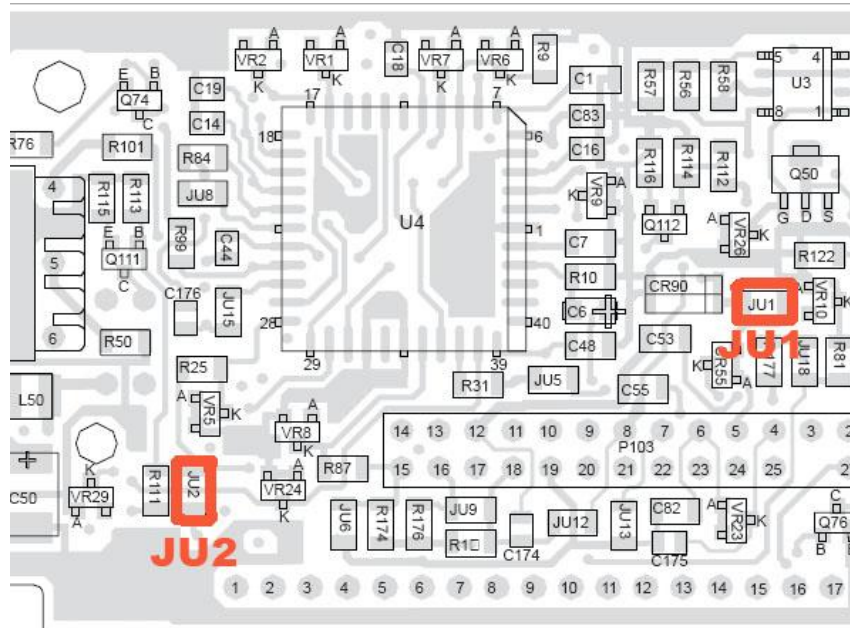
VR2 A K
VR1 A K
C18
VR7 A K
VR6 A K
R9
C1
R57
R56
R58
5 4
U3
8 1
E B
Q74
C
C19
C14
17
7
R76
R101
R84
18
6
C83
C16
R116
R114
R112
Q50
G D S
4
R115
R113
JU8
VR9 K A
U4
Q112
A VR26 K
E B
Q111
C
R99
C44
1
C7
R122
5
C176
JU15
R10
CR90
JU1
VR10
C6
JU1
28
40
6
R50
C53
C48
R25
29
39
K R55 A
R77
JU18
R81
L50
R31
JU5
C55
A VR5 K
VR8 A K
14 13 12 11 10 9 8 7 6 5 4 3
P103
15 16 17 18 19 20 21 22 23 24 25
K
C50
VR29
A
R111
JU2
VR24 A K
R87
JU6
R174
R176
JU9
R10
C174
JU12
JU13
C82
A VR23 K
C
Q76
B
C175
JU2
1 2 3 4 5 6 7 8 9 10 11 12 13 14 15 16 17